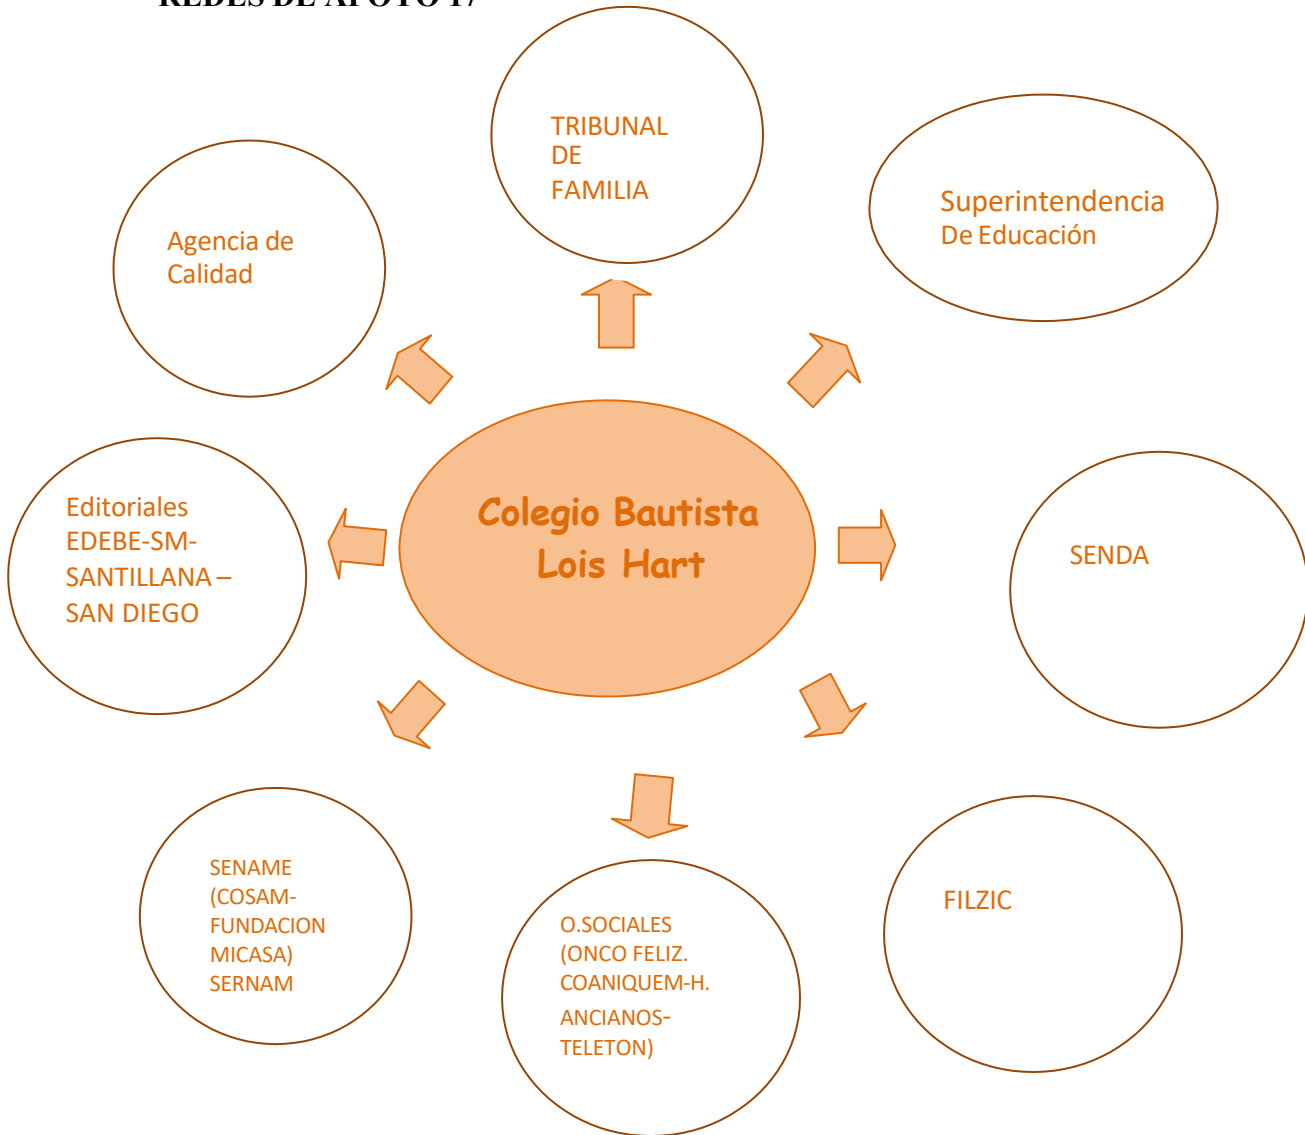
REDES DE APOYO 17

TRIBUNAL DE FAMILIA

Agencia de Calidad

Superintendencia De Educación

Colegio Bautista Lois Hart

Editoriales EDEBE-SM-SANTILLANA – SAN DIEGO

SENDA

SENAME (COSAM-FUNDACION MICASA) SERNAM

O.SOCIALES (ONCO FELIZ. COANIQUEM-H. ANCIANOS-TELETON)

FILZIC